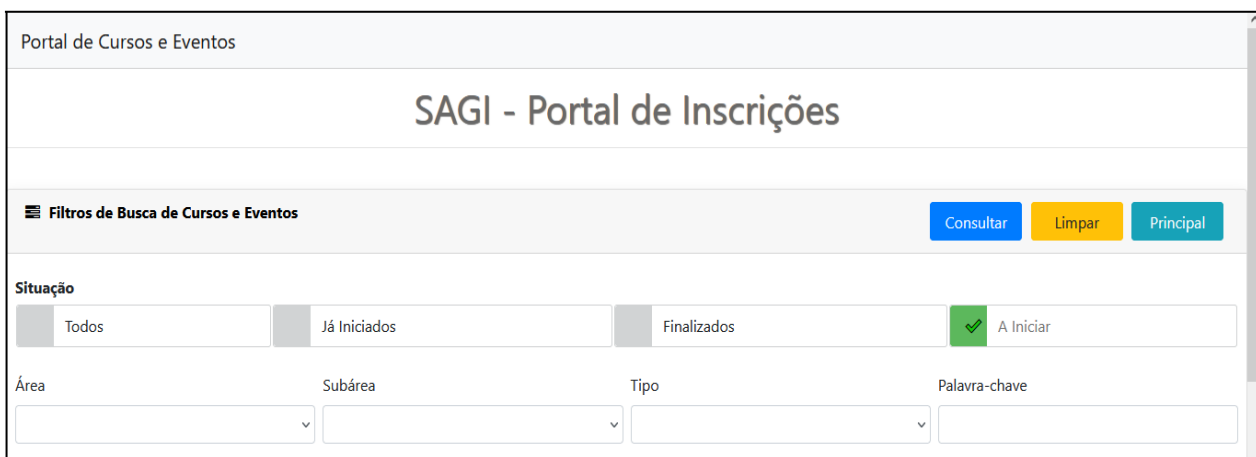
Portal de Cursos e Eventos

SAGI - Portal de Inscrições

Filtros de Busca de Cursos e Eventos

Consultar Limpar Principal

Situação

Todos Já Iniciados Finalizados A Iniciar

Área Subárea Tipo Palavra-chave